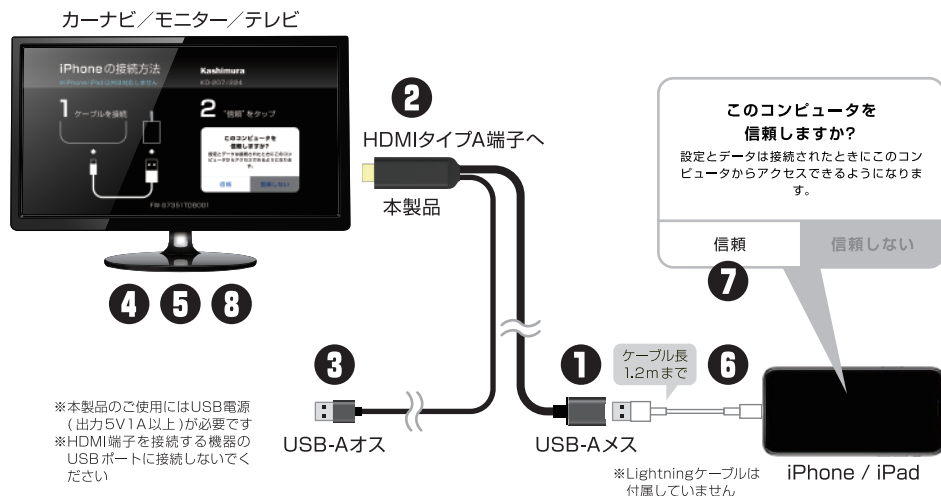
カーナビ／モニター／テレビ

iPhoneの接続方法

Kashimura
KD-207/224

1 ケーブルを接続

2 "信頼"をタップ

このコンピュータを信頼しますか?

信頼　信頼しない

FW-873511DB001

4 5 8

2
HDMIタイプA端子へ

本製品

このコンピュータを信頼しますか?
設定とデータは接続されたときにこのコンピュータからアクセスできるようになります。

信頼　信頼しない

7

3

1 ケーブル長 1.2mまで 6

※本製品のご使用にはUSB電源（出力5V1A以上）が必要です
※HDMI端子を接続する機器のUSBポートに接続しないでください

USB-Aオス

USB-Aメス

※Lightningケーブルは付属していません

iPhone / iPad